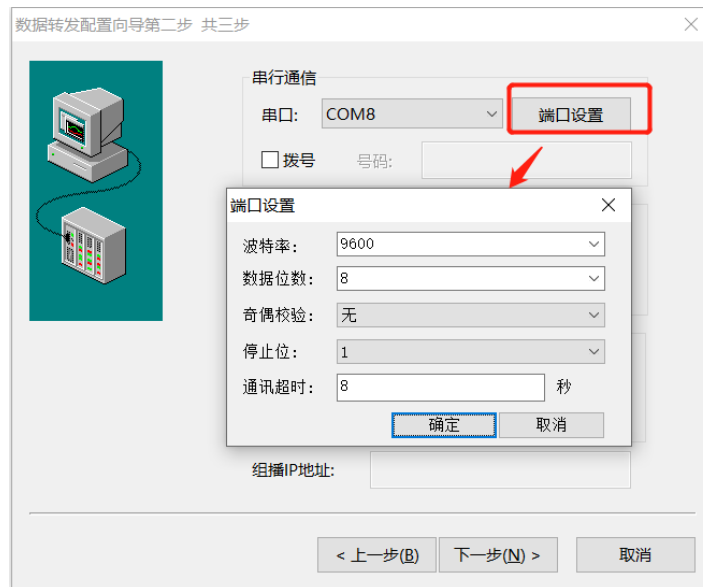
数据转发配置向导第二步 共三步

串行通信

串口: COM8

端口设置

拨号 号码:

端口设置

波特率: 9600

数据位数: 8

奇偶校验: 无

停止位: 1

通讯超时: 8 秒

确定

取消

组播IP地址:

< 上一步(B)

下一步(N) >

取消